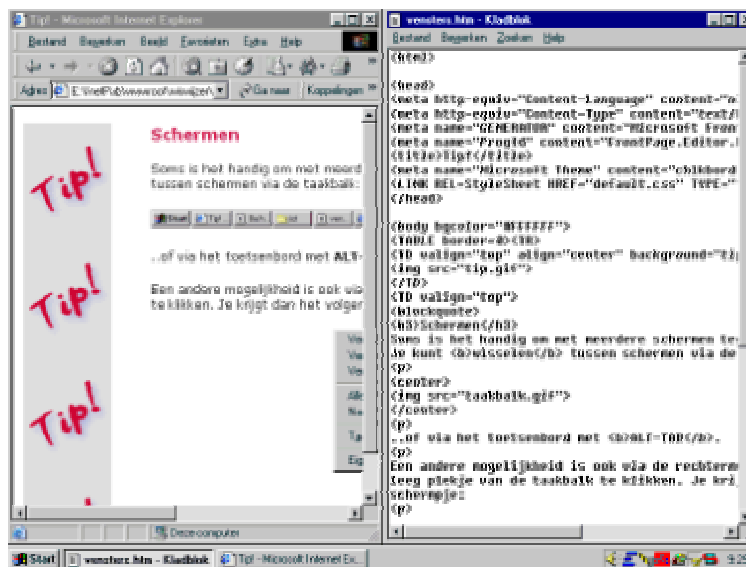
Tip! - Microsoft Internet Explorer

Bestand Bewerken Beeld Favorieten Extra Help

Adres E:\InetPub\wwwroot\winwijzer\ Ga naar Koppelingen

Tip!

Tip!

Tip!

Schermen

Soms is het handig om met meerd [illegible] tussen schermen via de taakbalk: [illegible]

Start Tip! Inh.

..of via het toetsenbord met ALT-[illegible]

Een andere mogelijkheid is ook via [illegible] te klikken. Je krijgt dan het volger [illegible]

Deze computer

vensters.htm - Kladblok

Bestand Bewerken Zoeken Help

<html>

<head>
<meta http-equiv="Content-Language" content="n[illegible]
<meta http-equiv="Content-Type" content="text/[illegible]
<meta name="GENERATOR" content="Microsoft Fron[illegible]
<meta name="ProgId" content="FrontPage.Editor.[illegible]
<title>Tip!</title>
<meta name="Microsoft Theme" content="chlkbord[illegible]
<LINK REL=StyleSheet HREF="default.css" TYPE="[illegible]
</head>

<body bgcolor="#FFFFFF">
<TABLE border=0><TR>
<TD valign="top" align="center" background="ti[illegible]
<img src="tip.gif">
</TD>
<TD valign="top">
<blockquote>
<h3>Schermen</h3>
Soms is het handig om met meerdere schermen te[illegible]
Je kunt <b>wisselen</b> tussen schermen via de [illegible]
<p>
<center>
<img src="taakbalk.gif">
</center>
<p>
..of via het toetsenbord met <b>ALT-TAB</b>.
<p>
Een andere mogelijkheid is ook via de rechterm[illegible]
leeg plekje van de taakbalk te klikken. Je kri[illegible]
schermpje:
<p>

Start vensters.htm - Kladblok Tip! - Microsoft Internet Ex... 9:29